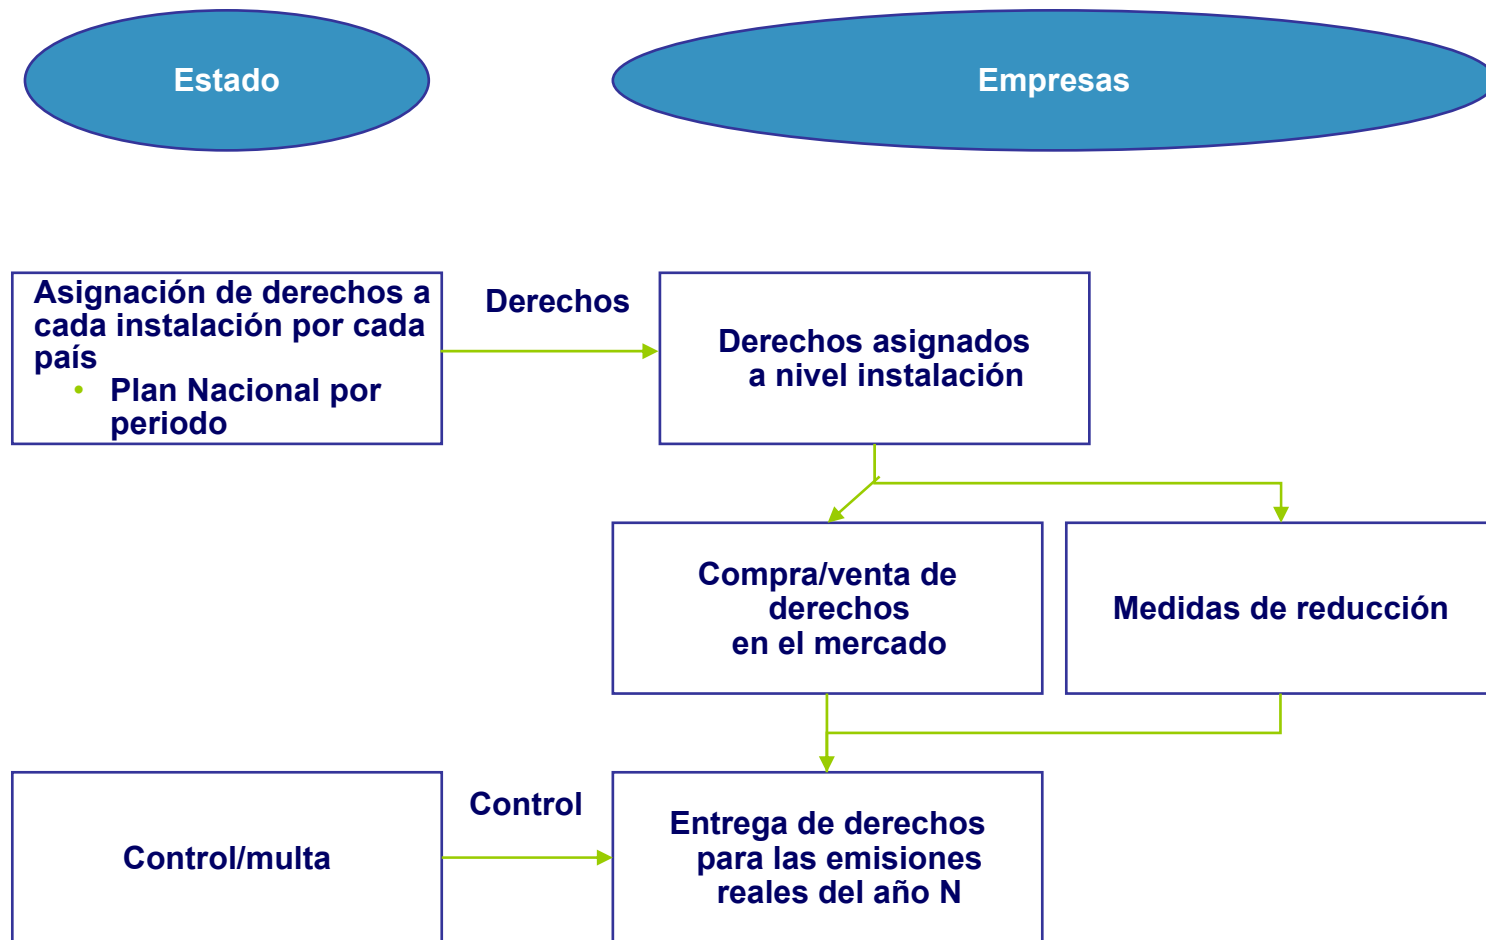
Estado

Empresas

Asignación de derechos a cada instalación por cada país

- Plan Nacional por periodo

Derechos

Derechos asignados a nivel instalación

Compra/venta de derechos en el mercado

Medidas de reducción

Control/multa

Control

Entrega de derechos para las emisiones reales del año N